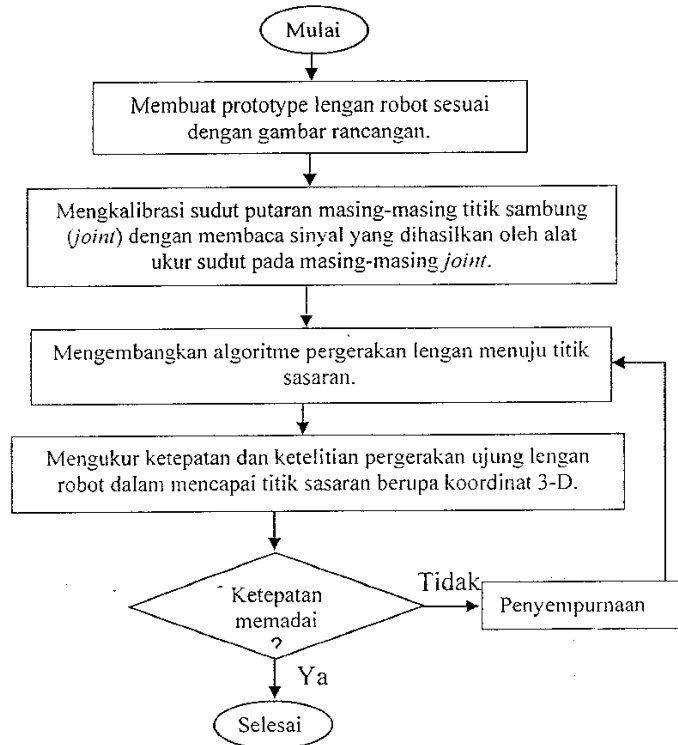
Mulai

Membuat prototype lengan robot sesuai dengan gambar rancangan.

Mengkalibrasi sudut putaran masing-masing titik sambung (*joint*) dengan membaca sinyal yang dihasilkan oleh alat ukur sudut pada masing-masing *joint*.

Mengembangkan algoritme pergerakan lengan menuju titik sasaran.

Mengukur ketepatan dan ketelitian pergerakan ujung lengan robot dalam mencapai titik sasaran berupa koordinat 3-D.

Ketepatan memadai ?

Tidak

Penyempurnaan

Ya

Selesai